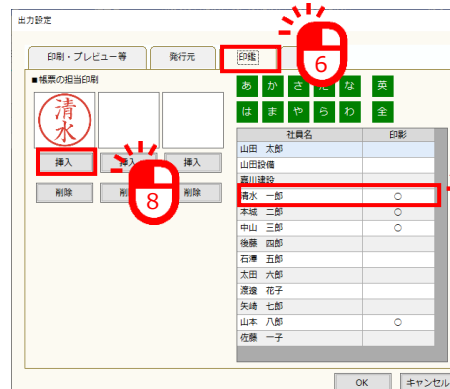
出力設定

印刷・プレビュー等
発行元
印鑑

6

■帳票の担当印刷

清水

挿入
挿入
挿入

8

削除
削除
削除

あ か さ た な 英
は ま や ら わ 全

| 社員名 | 印影 |
|---|---|
| 山田 太郎 | |
| 山田設備 | |
| 嘉川建設 | |
| 清水 一郎 | ○ |
| 本城 二郎 | ○ |
| 中山 三郎 | ○ |
| 後藤 四郎 | |
| 石澤 五郎 | |
| 太田 六郎 | |
| 渡撥 花子 | |
| 矢崎 七郎 | |
| 山本 八郎 | ○ |
| 佐藤 一子 | |

OK
キャンセル